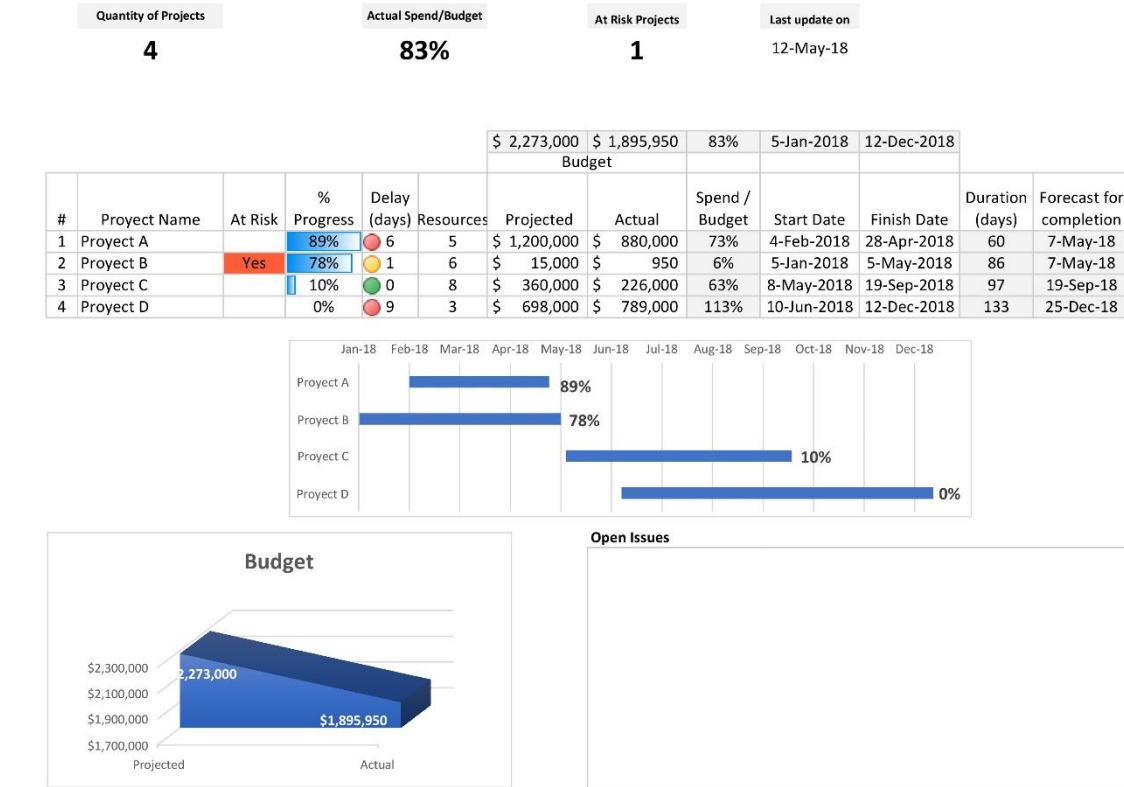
Quantity of Projects
4

Actual Spend/Budget
83%

At Risk Projects
1

Last update on
12-May-18

| | | | | | | $ 2,273,000 | $ 1,895,950 | 83% | 5-Jan-2018 | 12-Dec-2018 | | |
|---|---|---|---|---|---|---|---|---|---|---|---|---|
| | | | | | | Budget | | | | | | |
| # | Proyect Name | At Risk | % Progress | Delay (days) | Resources | Projected | Actual | Spend / Budget | Start Date | Finish Date | Duration (days) | Forecast for completion |
| 1 | Proyect A | | 89% | 6 | 5 | $ 1,200,000 | $ 880,000 | 73% | 4-Feb-2018 | 28-Apr-2018 | 60 | 7-May-18 |
| 2 | Proyect B | Yes | 78% | 1 | 6 | $ 15,000 | $ 950 | 6% | 5-Jan-2018 | 5-May-2018 | 86 | 7-May-18 |
| 3 | Proyect C | | 10% | 0 | 8 | $ 360,000 | $ 226,000 | 63% | 8-May-2018 | 19-Sep-2018 | 97 | 19-Sep-18 |
| 4 | Proyect D | | 0% | 9 | 3 | $ 698,000 | $ 789,000 | 113% | 10-Jun-2018 | 12-Dec-2018 | 133 | 25-Dec-18 |

Jan-18 Feb-18 Mar-18 Apr-18 May-18 Jun-18 Jul-18 Aug-18 Sep-18 Oct-18 Nov-18 Dec-18
Proyect A 89%
Proyect B 78%
Proyect C 10%
Proyect D 0%

Budget
$2,300,000
$2,100,000
$1,900,000
$1,700,000
2,273,000
$1,895,950
Projected
Actual

Open Issues